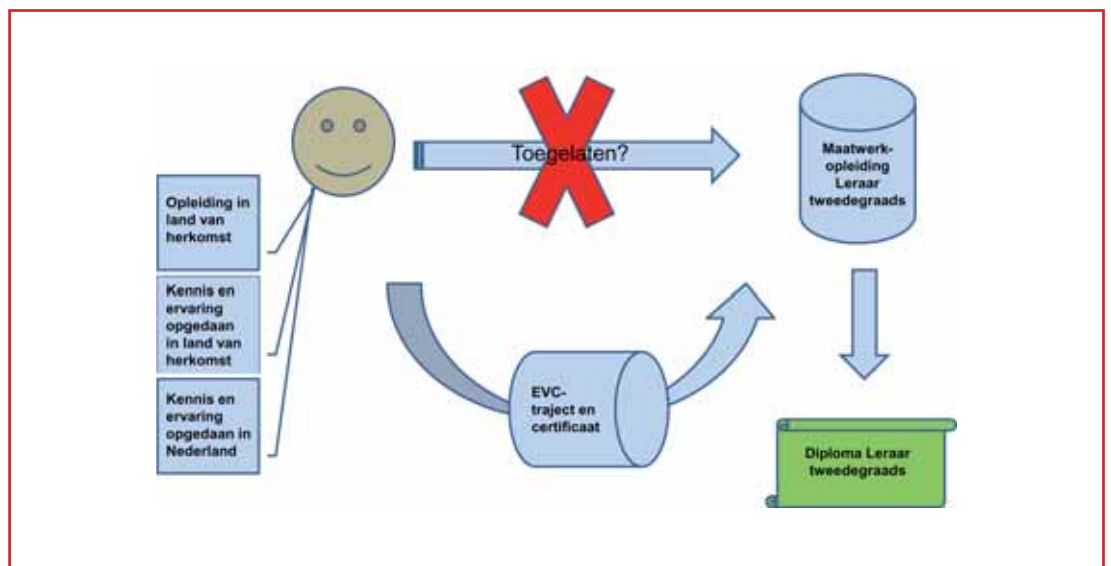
Opleiding in land van herkomst

Kennis en ervaring opgedaan in land van herkomst

Kennis en ervaring opgedaan in Nederland

Toegelaten?

Maatwerk-opleiding Leraar tweedegraads

EVC-traject en certificaat

Diploma Leraar tweedegraads